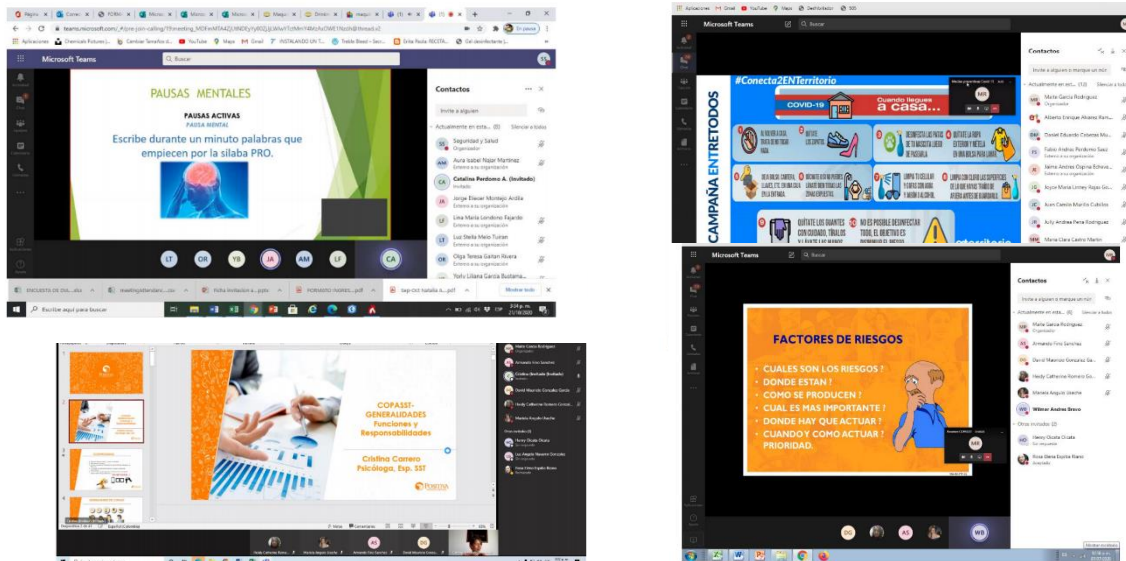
Microsoft Teams

Buscar

PAUSAS MENTALES

PAUSAS ACTIVAS
PAUSA MENTAL

Escribe durante un minuto palabras que empiecen por la sílaba PRO.

Contactos

Invite a alguien

Seguridad y Salud

Aura Isabel Najar Martinez

Catalina Perdomo A. (Invitado)

Jorge Eliecer Montejo Acilla

Lina Maria Londono Fajardo

Luz Stella Melo Tuitan

Olga Teresa Gaitan Rivera

Yuriy Liliana Garcia Bustama...

LT DR YB JA AM LF CA

Escribe aquí para buscar

Microsoft Teams

Buscar

#Conecta2ENTerritorio

COVID-19

Cuando llegues a casa...

CAMPAÑA ENTRETODOS

QUÍTATE LOS GUANTES CON CUIDADO, TÍRALOS

NO ES POSIBLE DESINFECTAR TODO, EL OBJETIVO ES

Contactos

Marie Garcia Rodriguez

Alberto Enrique Alvarez Ram...

Daniel Eduardo Colorado Mo...

Fabio Andres Perdomo Saez

Jaime Andres Ospina Echeve...

Joyce Maria Lindsey Rojas Go...

Juan Camilo Martin Cubillos

July Andrea Pena Rodriguez

Maria Clara Castro Martin

COPASST- GENERALIDADES
Funciones y Responsabilidades

Cristina Carrero
Psicóloga, Esp. SST

POSITIVA

Microsoft Teams

Buscar

FACTORES DE RIESGOS

CUALES SON LOS RIESGOS ?
DONDE ESTAN ?
COMO SE PRODUCEN ?
CUAL ES MAS IMPORTANTE ?
DONDE HAY QUE ACTUAR ?
CUANDOY COMO ACTUAR ! PRIORIDAD.

Contactos

Marie Garcia Rodriguez

Armando Fino Sanchez

David Mauricio Gonzalez Ga...

Heidy Catherine Romero Go...

Marcela Anguita Useche

Wilmar Andres Bravo

Deisy Ocata Criales

Rosa Elena Ecobar Reina

DG AS WB